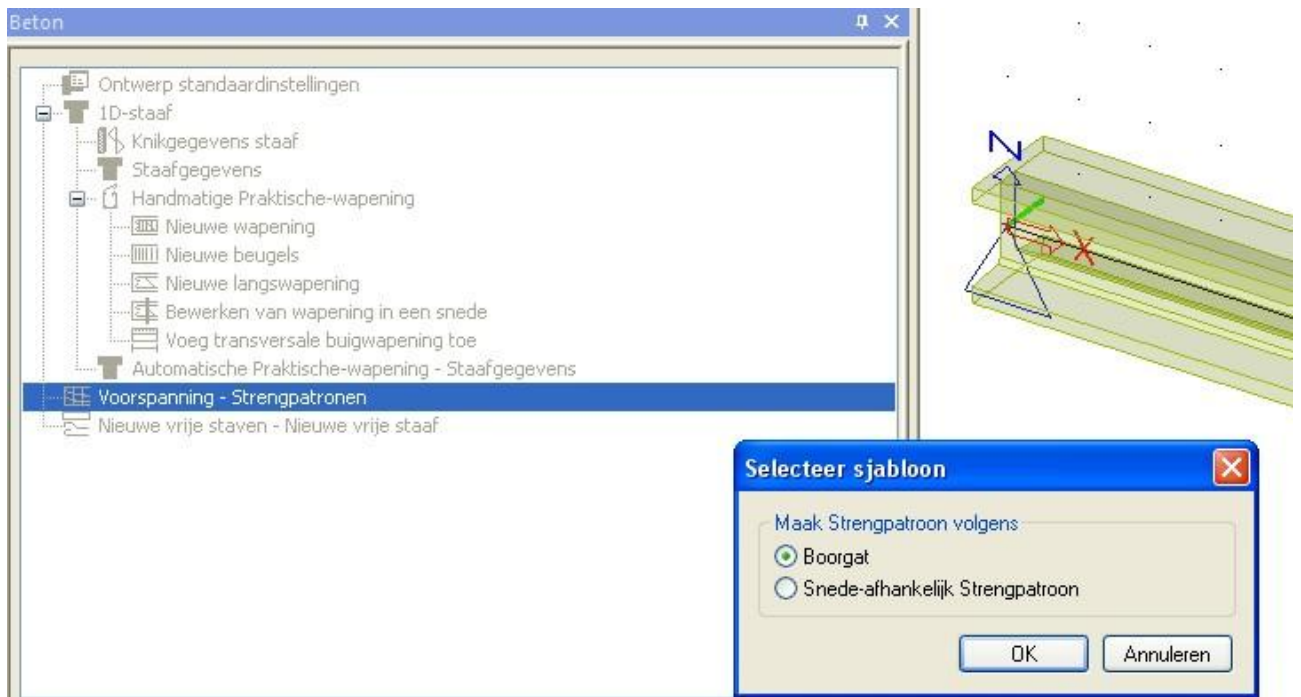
Beton

Ontwerp standaardinstellingen
1D-staaf
Knikgegevens staaf
Staafgegevens
Handmatige Praktische-wapening
Nieuwe wapening
Nieuwe beugels
Nieuwe langswapening
Bewerken van wapening in een snede
Voeg transversale buigwapening toe
Automatische Praktische-wapening - Staafgegevens
Voorspanning - Strengpatronen
Nieuwe vrije staven - Nieuwe vrije staaf

Z
X

Selecteer sjabloon
Maak Strengpatroon volgens
Boorgat
Snede-afhankelijk Strengpatroon
OK
Annuleren